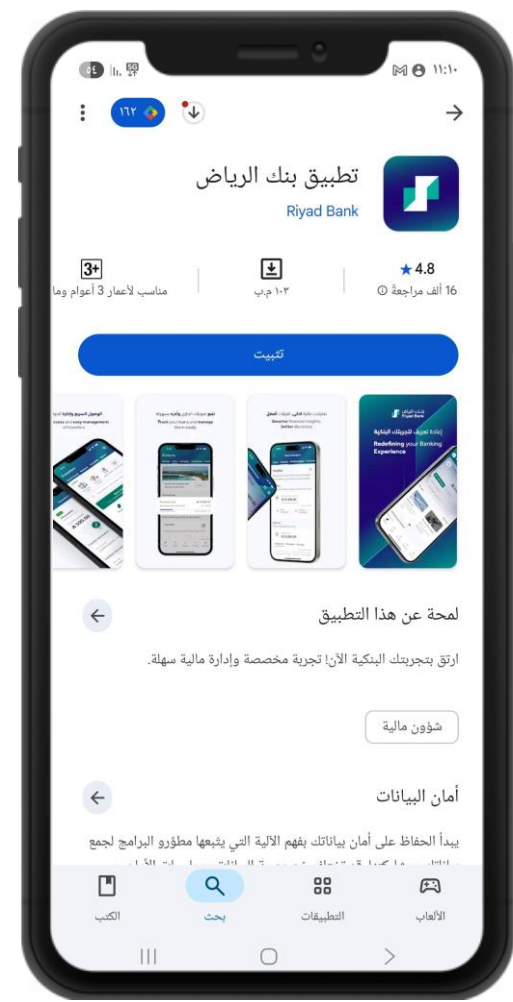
١١:١٠

١٦٢

تطبيق بنك الرياض
Riyad Bank

4.8★
16 ألف مراجعة

١٠٣ م.ب

3+
مناسب لأعمار 3 أعوام وما

تثبيت

إعادة تعريف التجربة البنكية
Redefining your Banking Experience

Smarter financial insights better decisions

Track your loans and manage them easily

الوصول السريع
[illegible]

لمحة عن هذا التطبيق

ارتق بتجربتك البنكية الآن! تجربة مخصصة وإدارة مالية سهلة.

شؤون مالية

أمان البيانات

يبدأ الحفاظ على أمان بياناتك بفهم الآلية التي يتبعها مطوّرو البرامج لجمع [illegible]

الألعاب
التطبيقات
بحث
الكتب